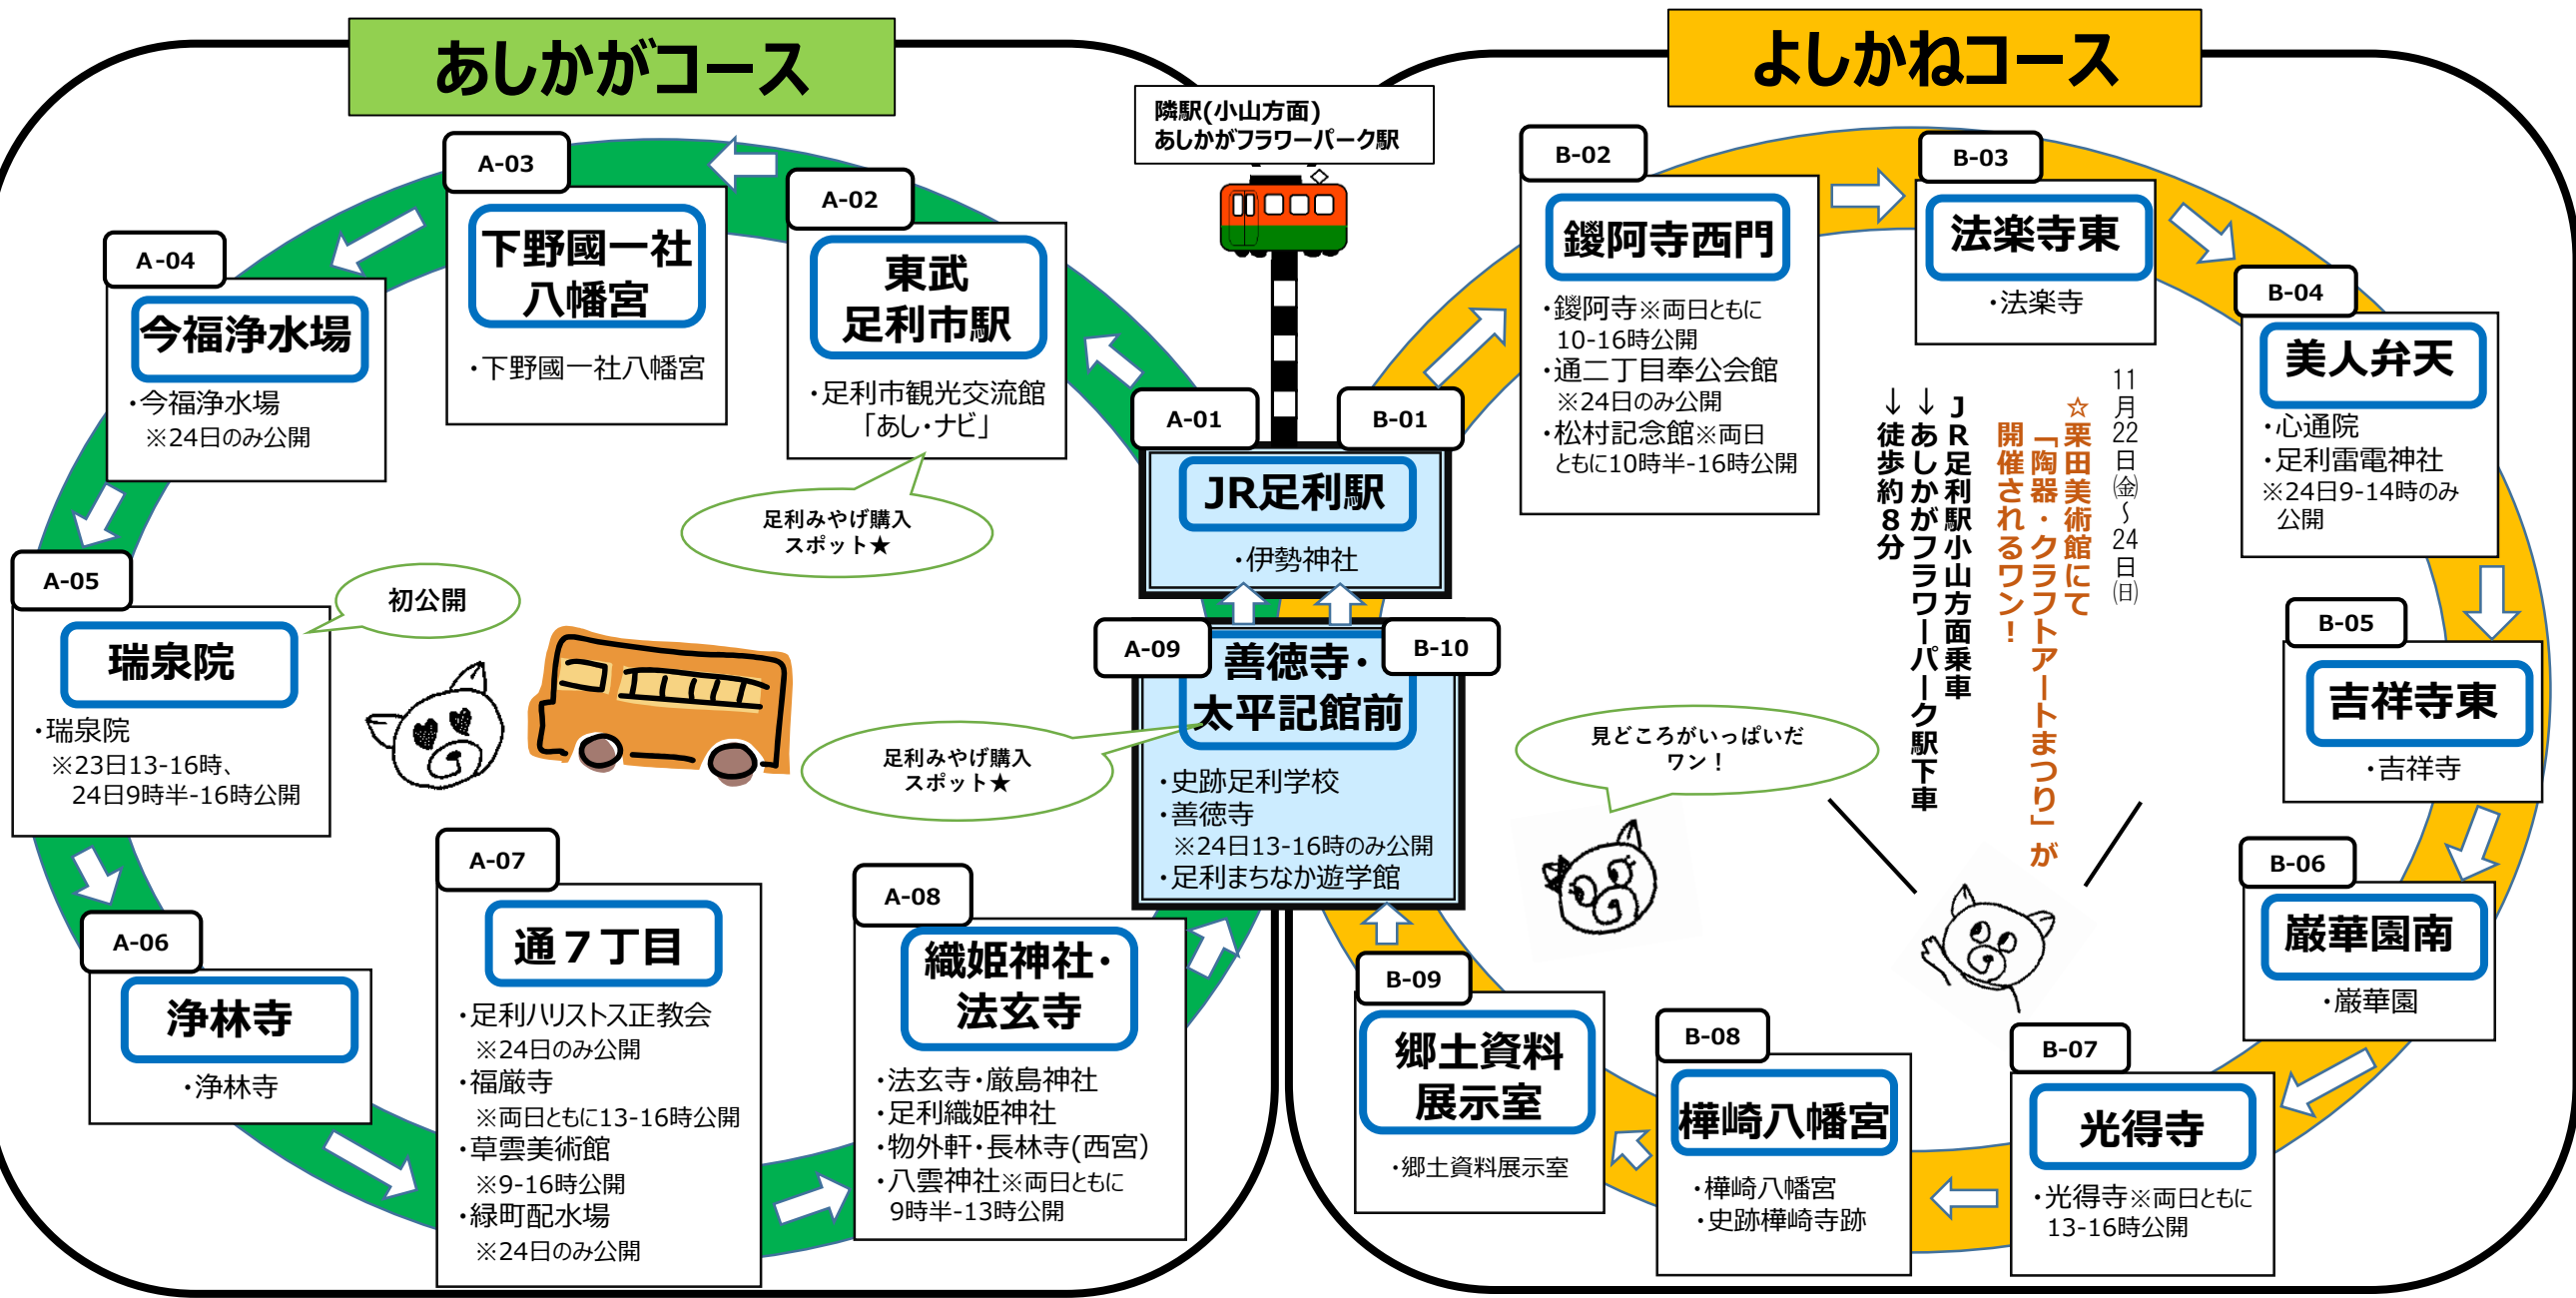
あしかがコース

よしかねコース

隣駅(小山方面)
あしかがフラワーパーク駅

A-03
下野國一社八幡宮
・下野國一社八幡宮

A-02
東武足利市駅
・足利市観光交流館「あし・ナビ」

A-04
今福浄水場
・今福浄水場
※24日のみ公開

足利みやげ購入スポット★

A-01

B-01

JR足利駅
・伊勢神社

A-05
瑞泉院
・瑞泉院
※23日13-16時、24日9時半-16時公開

初公開

A-09
善徳寺・太平記館前
B-10
・史跡足利学校
・善徳寺
※24日13-16時のみ公開
・足利まちなか遊学館

足利みやげ購入スポット★

A-06
浄林寺
・浄林寺

A-07
通7丁目
・足利ハリストス正教会
※24日のみ公開
・福厳寺
※両日ともに13-16時公開
・草雲美術館
※9-16時公開
・緑町配水場
※24日のみ公開

A-08
織姫神社・法玄寺
・法玄寺・厳島神社
・足利織姫神社
・物外軒・長林寺(西宮)
・八雲神社※両日ともに9時半-13時公開

B-02
鑁阿寺西門
・鑁阿寺※両日ともに10-16時公開
・通二丁目奉公会館
※24日のみ公開
・松村記念館※両日ともに10時半-16時公開

B-03
法楽寺東
・法楽寺

B-04
美人弁天
・心通院
・足利雷電神社
※24日9-14時のみ公開

11月22日(金)~24日(日)
☆栗田美術館にて「陶器・クラフトアートまつり」が開催されるワン!

JR足利駅小山方面乗車
↓あしかがフラワーパーク駅下車
↓徒歩約8分

見どころがいっぱいだワン!

B-05
吉祥寺東
・吉祥寺

B-06
巌華園南
・巌華園

B-09
郷土資料展示室
・郷土資料展示室

B-08
樺崎八幡宮
・樺崎八幡宮
・史跡樺崎寺跡

B-07
光得寺
・光得寺※両日ともに13-16時公開